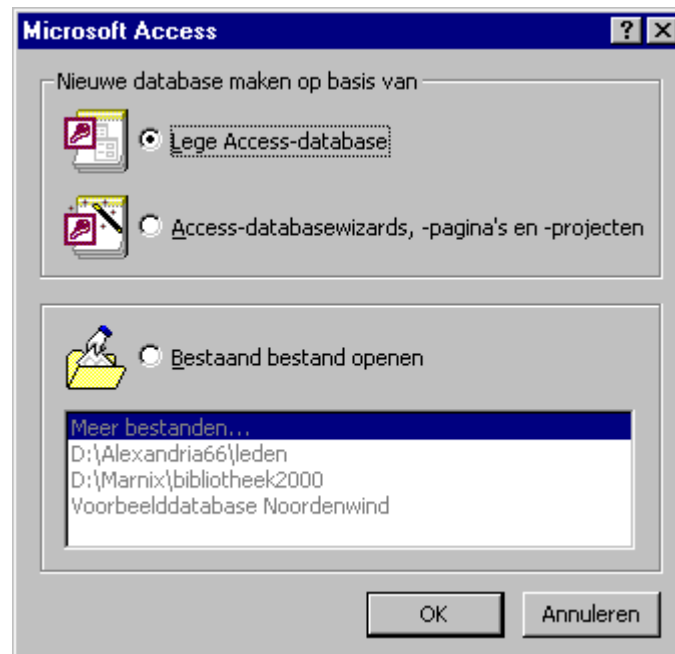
Microsoft Access

?

Nieuwe database maken op basis van

Lege Access-database

Access-databasewizards, -pagina's en -projecten

Bestaand bestand openen

Meer bestanden...
D:\Alexandria66\leden
D:\Marnix\bibliotheek2000
Voorbeelddatabase Noordenwind

OK

Annuleren